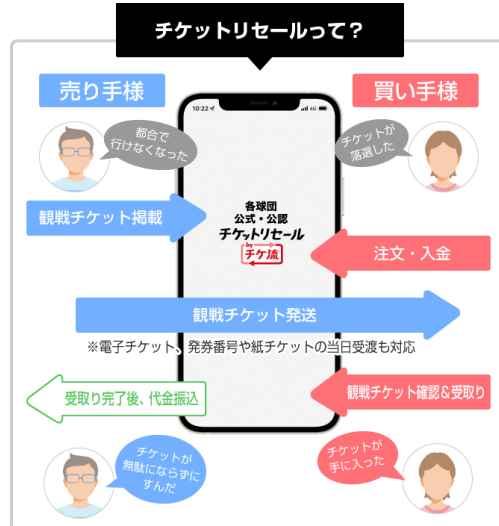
チケットリセールって？

売り手様

買い手様

都合で行けなくなった

チケットが落選した

10:22

各球団
公式・公認
チケットリセール
by チケ流

観戦チケット掲載

注文・入金

観戦チケット発送

※電子チケット、発券番号や紙チケットの当日受渡も対応

受取り完了後、代金振込

観戦チケット確認＆受取り

チケットが無駄にならずにすんだ

チケットが手に入った